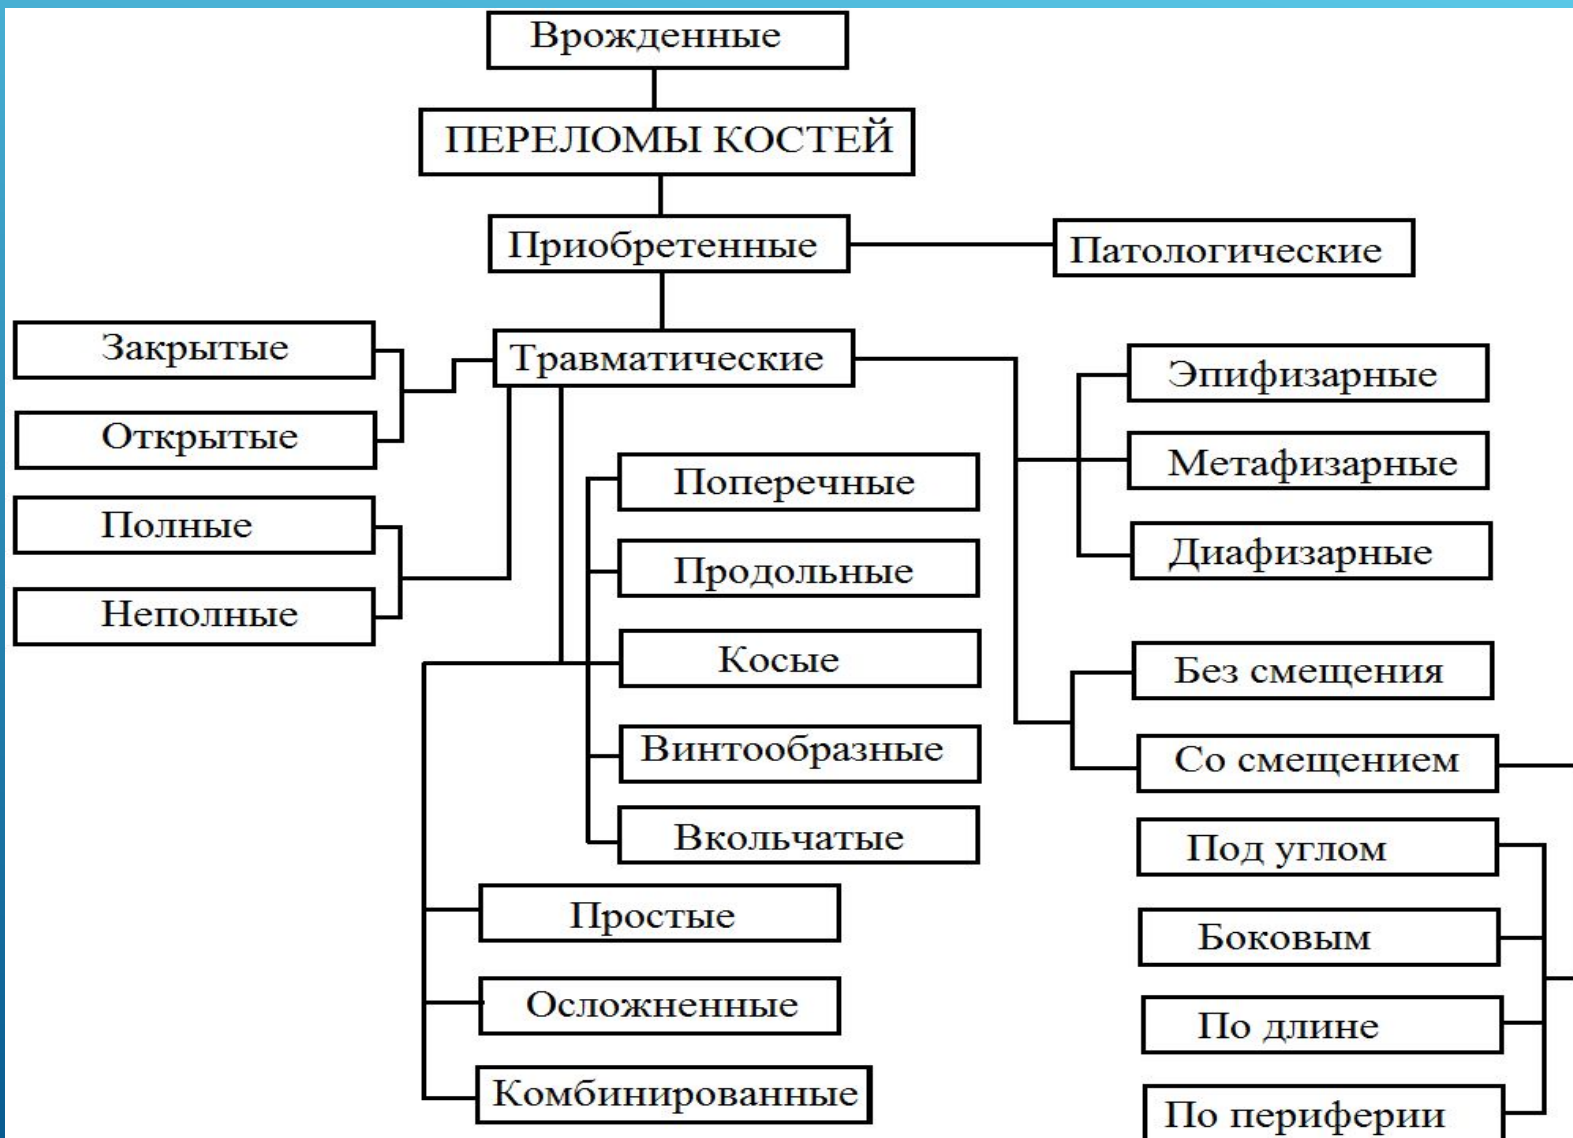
Врожденные

ПЕРЕЛОМЫ КОСТЕЙ

Приобретенные

Патологические

Закрытые

Открытые

Полные

Неполные

Травматические

Эпифизарные

Метафизарные

Диафизарные

Поперечные

Продольные

Косые

Винтообразные

Вкольчатые

Без смещения

Со смещением

Под углом

Боковым

По длине

По периферии

Простые

Осложненные

Комбинированные